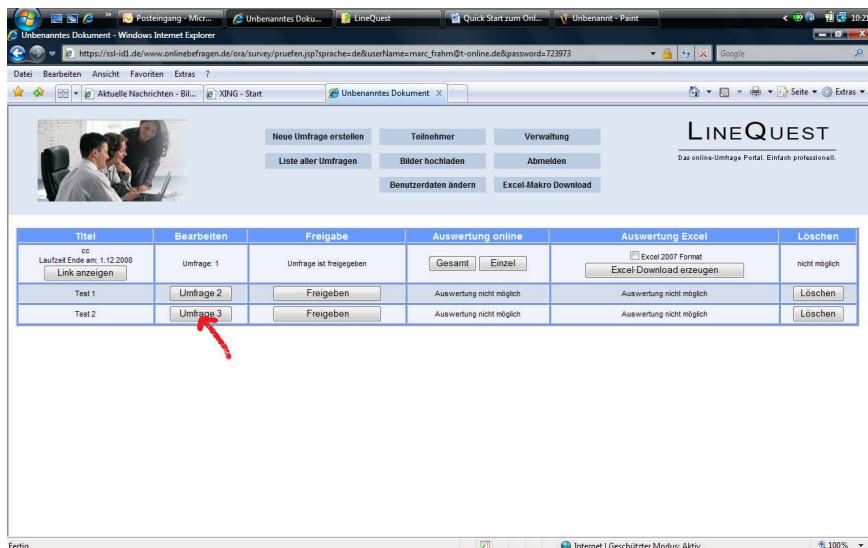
Posteingang - Micr... | Unbenanntes Doku... | LineQuest | Quick Start zum Onl... | Unbenannt - Paint | 10:2

Unbenanntes Dokument - Windows Internet Explorer

https://ssl-id1.de/www.onlinebefragen.de/ora/survey/pruefen.jsp?sprache=de&userName=marc_frahm@t-online.de&password=723973

Google

Datei Bearbeiten Ansicht Favoriten Extras ?

Aktuelle Nachrichten - Bil... | XING - Start | Unbenanntes Dokument

Seite | Extras

Neue Umfrage erstellen | Teilnehmer | Verwaltung
Liste aller Umfragen | Bilder hochladen | Abmelden
Benutzerdaten ändern | Excel-Makro Download

LINEQUEST
Das online-Umfrage Portal. Einfach professionell.

| Titel | Bearbeiten | Freigabe | Auswertung online | Auswertung Excel | Löschen |
|---|---|---|---|---|---|
| cc Laufzeit Ende am: 1.12.2008 Link anzeigen | Umfrage: 1 | Umfrage ist freigegeben | Gesamt Einzel | Excel 2007 Format Excel-Download erzeugen | nicht möglich |
| Test 1 | Umfrage 2 | Freigeben | Auswertung nicht möglich | Auswertung nicht möglich | Löschen |
| Test 2 | Umfrage 3 | Freigeben | Auswertung nicht möglich | Auswertung nicht möglich | Löschen |

Fertig | Internet | Geschützter Modus: Aktiv | 100%